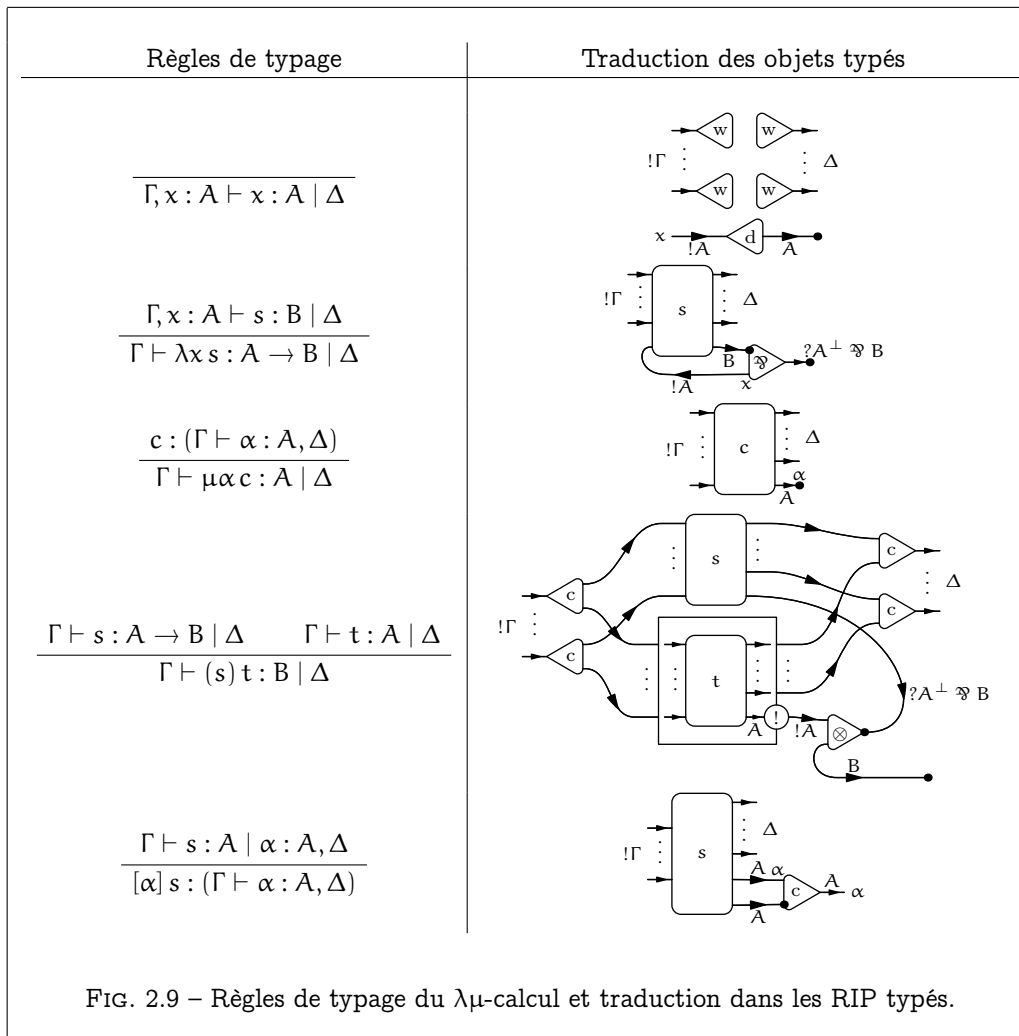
| Règles de typage | Traduction des objets typés |
|---|---|
| $\overline{\Gamma, x : A \vdash x : A \mid \Delta}$ | w w !Γ Δ w w x !A d A |
| $\frac{\Gamma, x : A \vdash s : B \mid \Delta}{\Gamma \vdash \lambda x\, s : A \to B \mid \Delta}$ | !Γ s Δ B ⅋ $?A^\perp ⅋ B$ !A x |
| $\frac{c : (\Gamma \vdash \alpha : A, \Delta)}{\Gamma \vdash \mu\alpha\, c : A \mid \Delta}$ | !Γ c Δ α A |
| $\frac{\Gamma \vdash s : A \to B \mid \Delta \qquad \Gamma \vdash t : A \mid \Delta}{\Gamma \vdash (s)\, t : B \mid \Delta}$ | c s c Δ !Γ c c t $?A^\perp ⅋ B$ ! A !A ⊗ B |
| $\frac{\Gamma \vdash s : A \mid \alpha : A, \Delta}{[\alpha]\, s : (\Gamma \vdash \alpha : A, \Delta)}$ | !Γ s Δ A α c A α A |

FIG. 2.9 – Règles de typage du λμ-calcul et traduction dans les RIP typés.